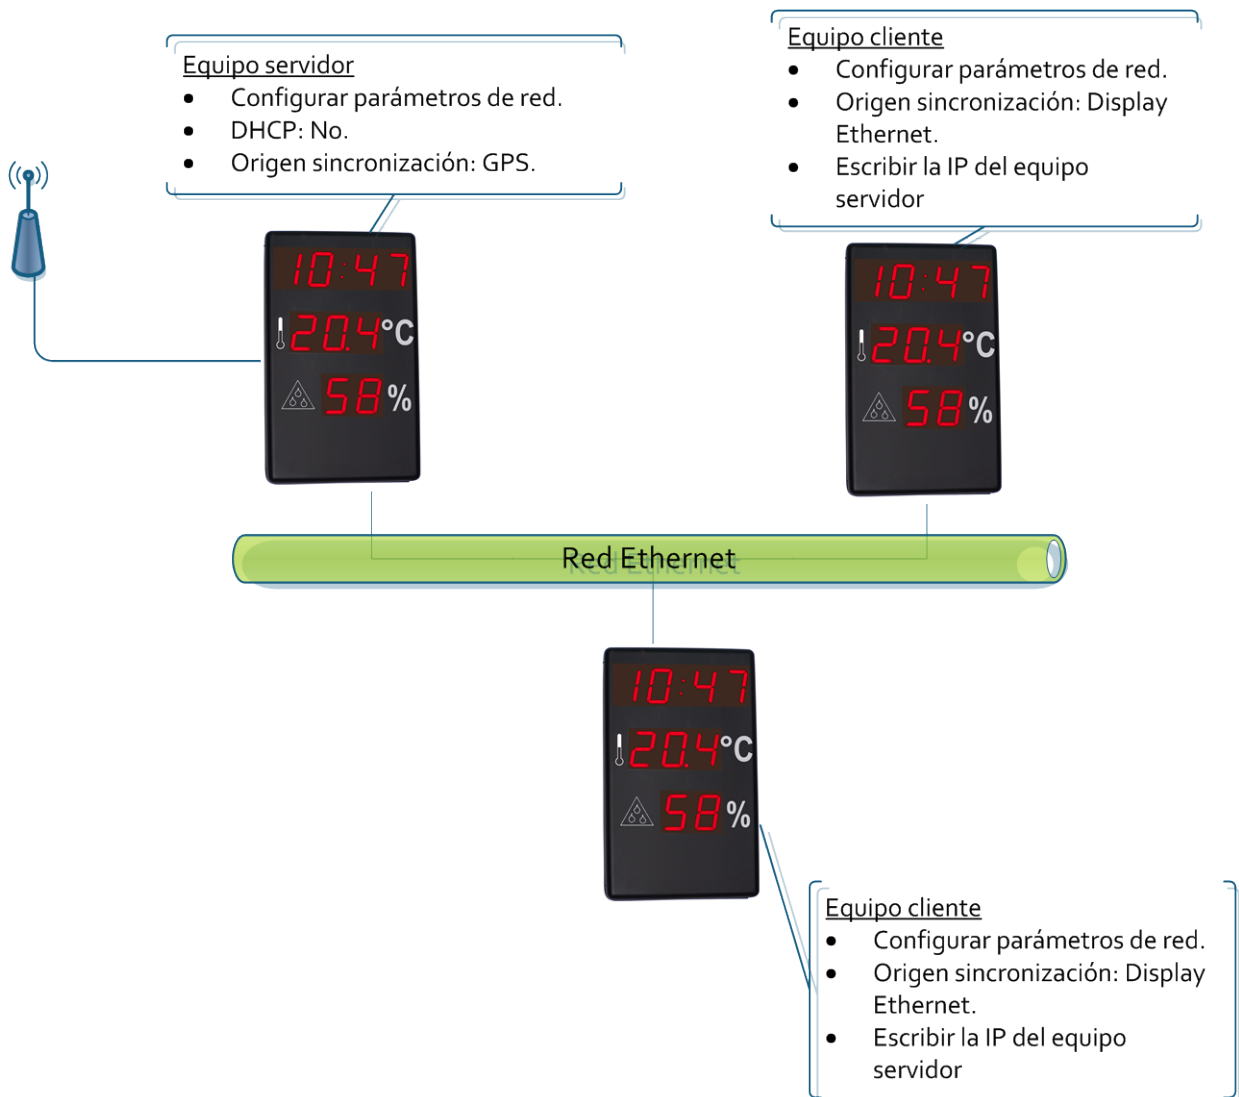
Equipo servidor
- Configurar parámetros de red.
- DHCP: No.
- Origen sincronización: GPS.

Equipo cliente
- Configurar parámetros de red.
- Origen sincronización: Display Ethernet.
- Escribir la IP del equipo servidor

10:47
20.4°C
58%

10:47
20.4°C
58%

Red Ethernet

10:47
20.4°C
58%

Equipo cliente
- Configurar parámetros de red.
- Origen sincronización: Display Ethernet.
- Escribir la IP del equipo servidor